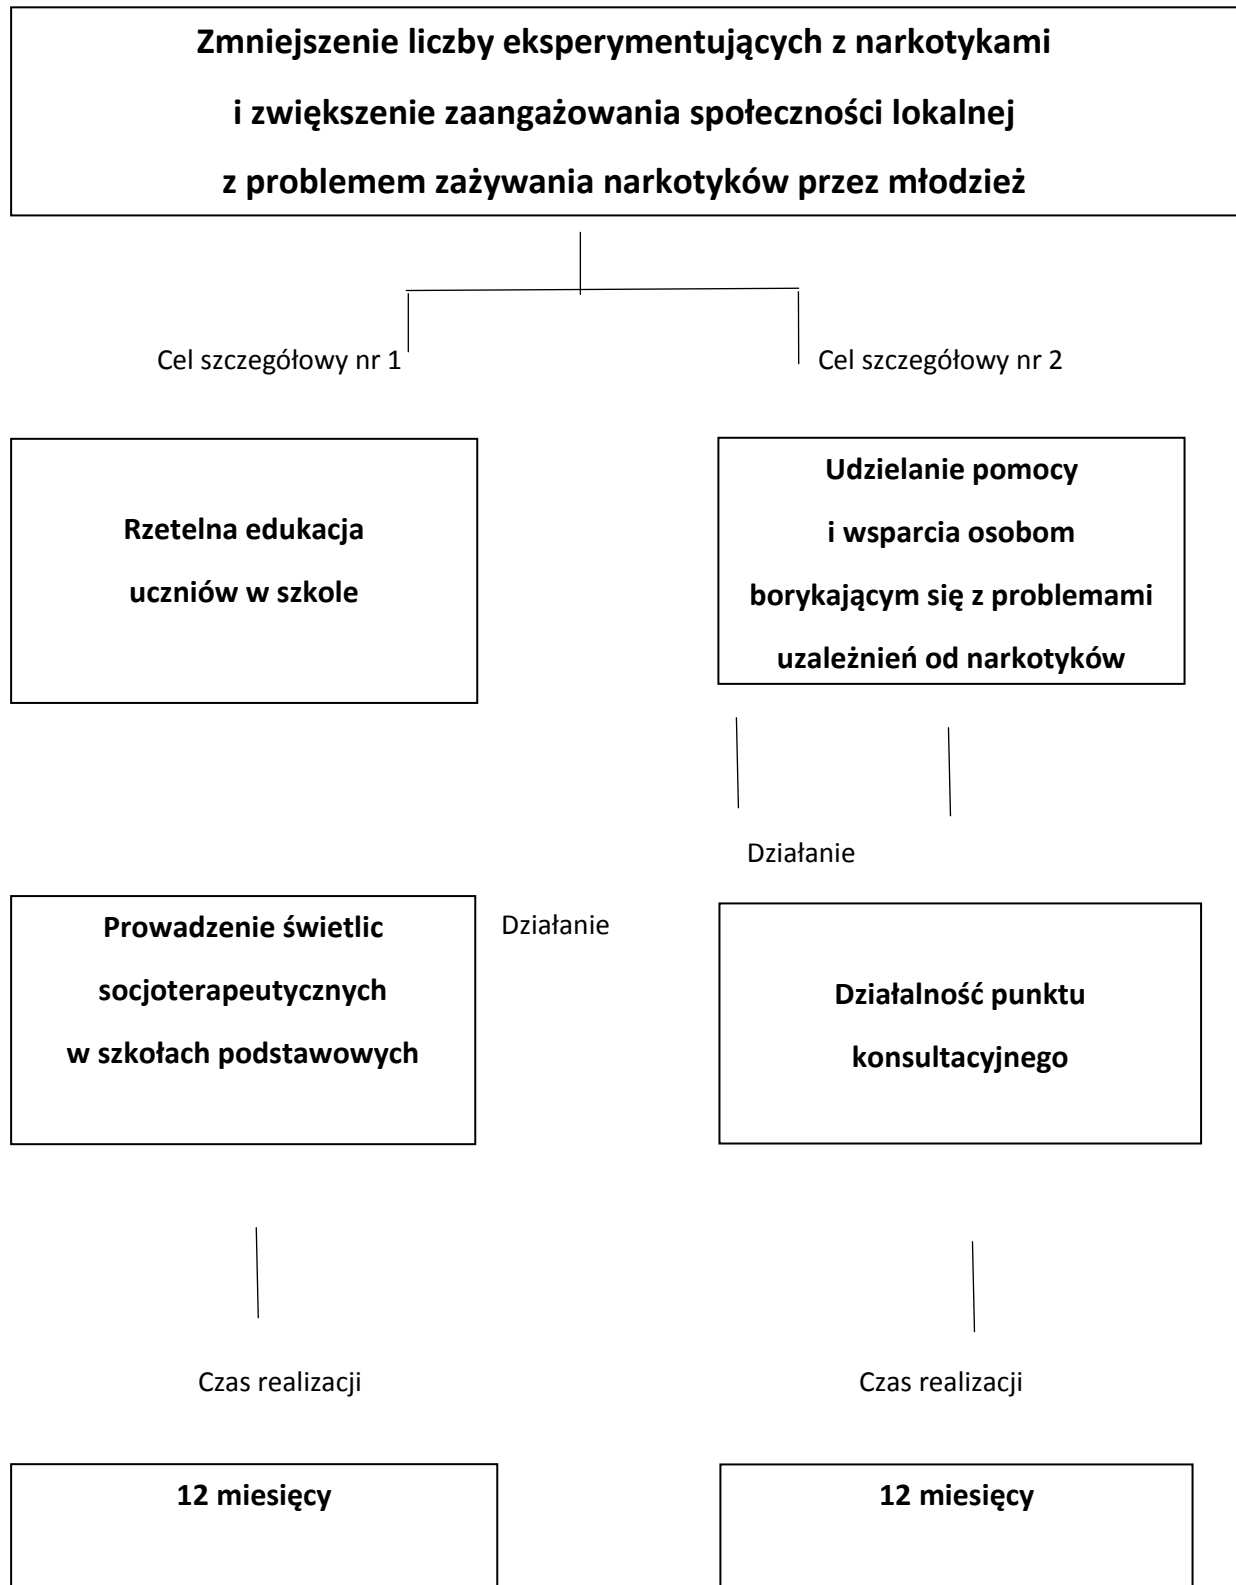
Zmniejszenie liczby eksperymentujących z narkotykami i zwiększenie zaangażowania społeczności lokalnej z problemem zażywania narkotyków przez młodzież

Cel szczegółowy nr 1

Cel szczegółowy nr 2

Rzetelna edukacja uczniów w szkole

Udzielanie pomocy i wsparcia osobom borykającym się z problemami uzależnień od narkotyków

Działanie

Prowadzenie świetlic socjoterapeutycznych w szkołach podstawowych

Działanie

Działalność punktu konsultacyjnego

Czas realizacji

Czas realizacji

12 miesięcy

12 miesięcy